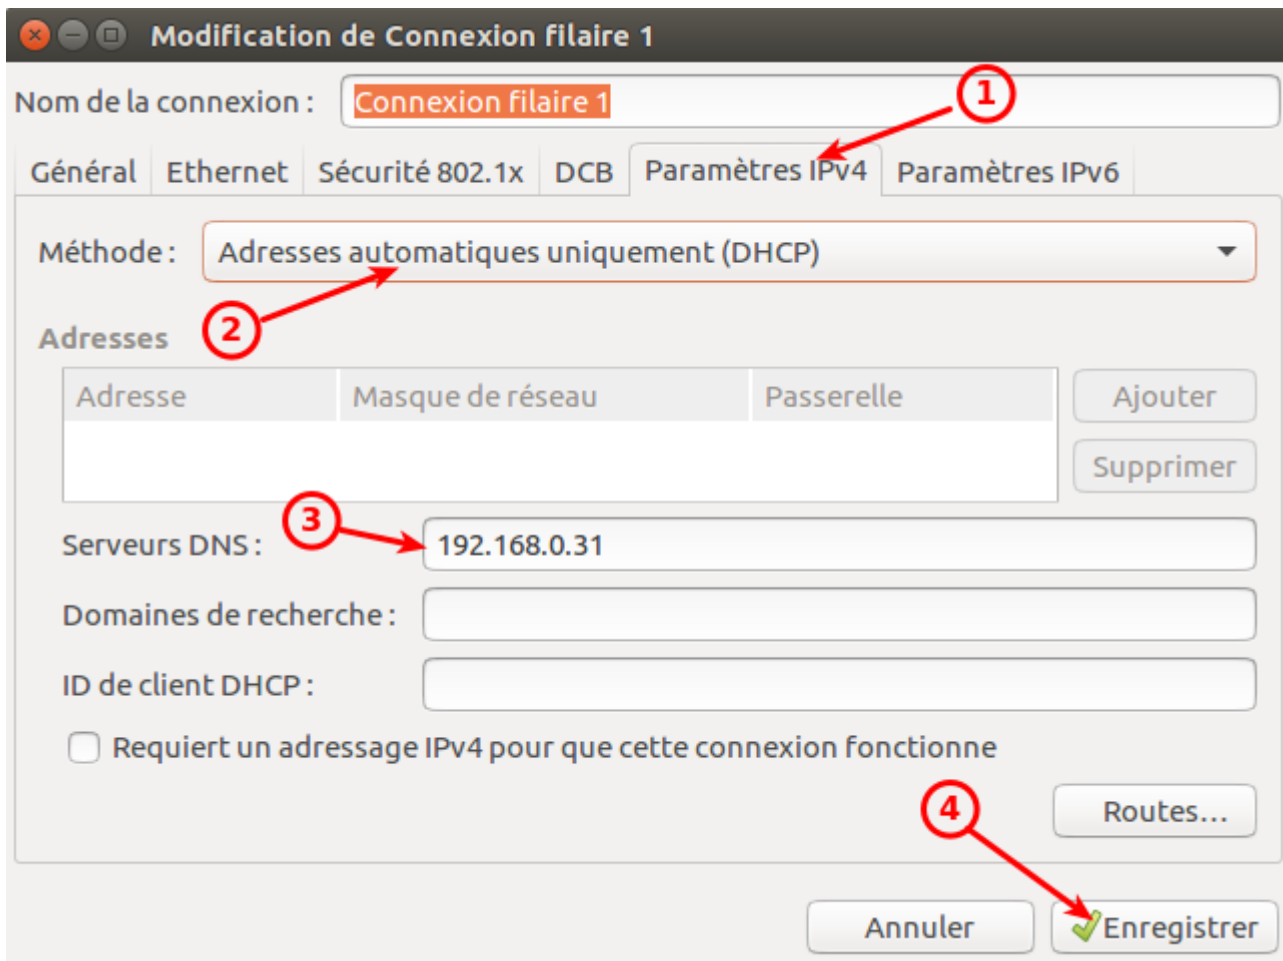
Modification de Connexion filaire 1

Nom de la connexion : Connexion filaire 1

1

Général | Ethernet | Sécurité 802.1x | DCB | Paramètres IPv4 | Paramètres IPv6

Méthode : Adresses automatiques uniquement (DHCP)

2

Adresses

| Adresse | Masque de réseau | Passerelle |
|---|---|---|
| | | |

Ajouter

Supprimer

3

Serveurs DNS : 192.168.0.31

Domaines de recherche :

ID de client DHCP :

Requiert un adressage IPv4 pour que cette connexion fonctionne

4

Routes…

Annuler

Enregistrer